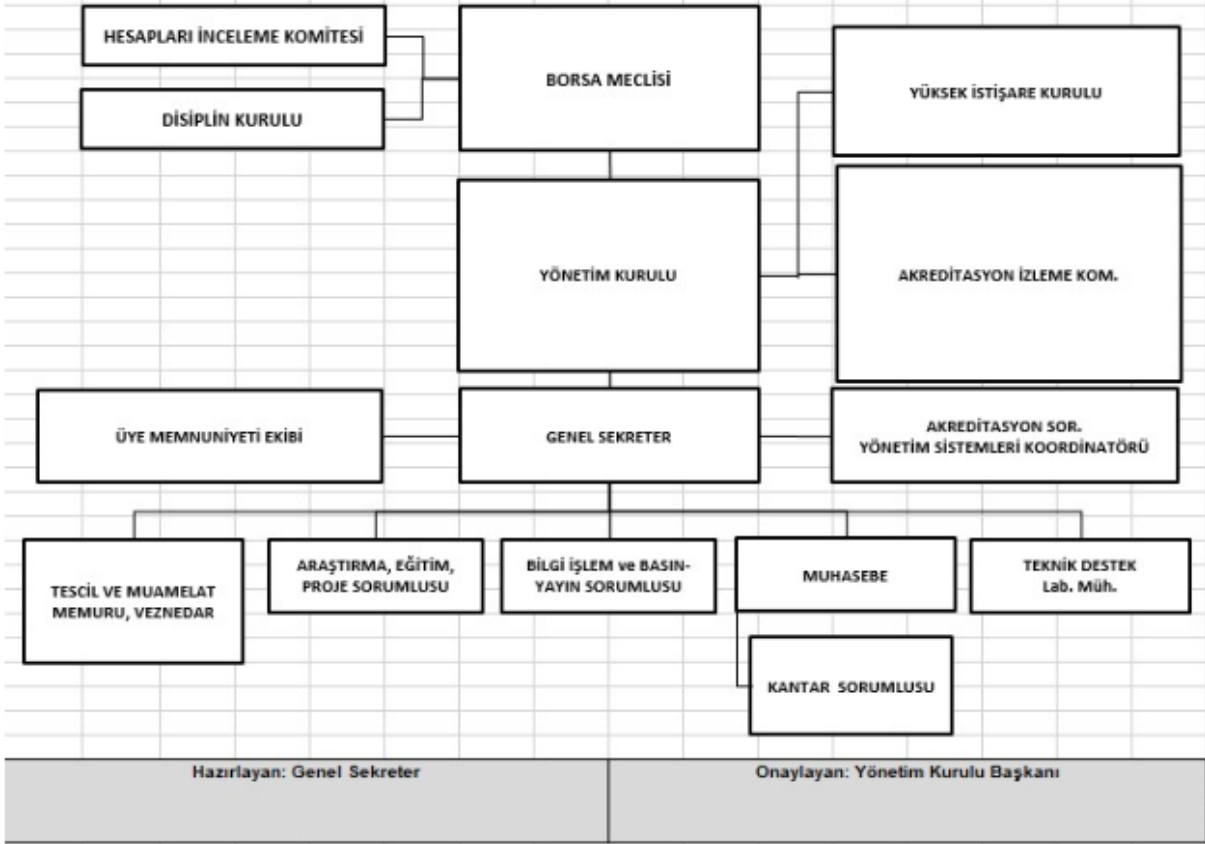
HESAPLARI İNCELEME KOMİTESİ

DİSİPLİN KURULU

BORSA MECLİSİ

YÜKSEK İSTİŞARE KURULU

YÖNETİM KURULU

AKREDİTASYON İZLEME KOM.

ÜYE MEMNUNİYETİ EKİBİ

GENEL SEKRETER

AKREDİTASYON SOR.
YÖNETİM SİSTEMLERİ KOORDİNATÖRÜ

TESCİL VE MUAMELAT MEMURU, VEZNEDAR

ARAŞTIRMA, EĞİTİM, PROJE SORUMLUSU

BİLGİ İŞLEM ve BASIN-YAYIN SORUMLUSU

MUHASEBE

TEKNİK DESTEK
Lab. Müh.

KANTAR SORUMLUSU

| Hazırlayan: Genel Sekreter | Onaylayan: Yönetim Kurulu Başkanı |
|---|---|